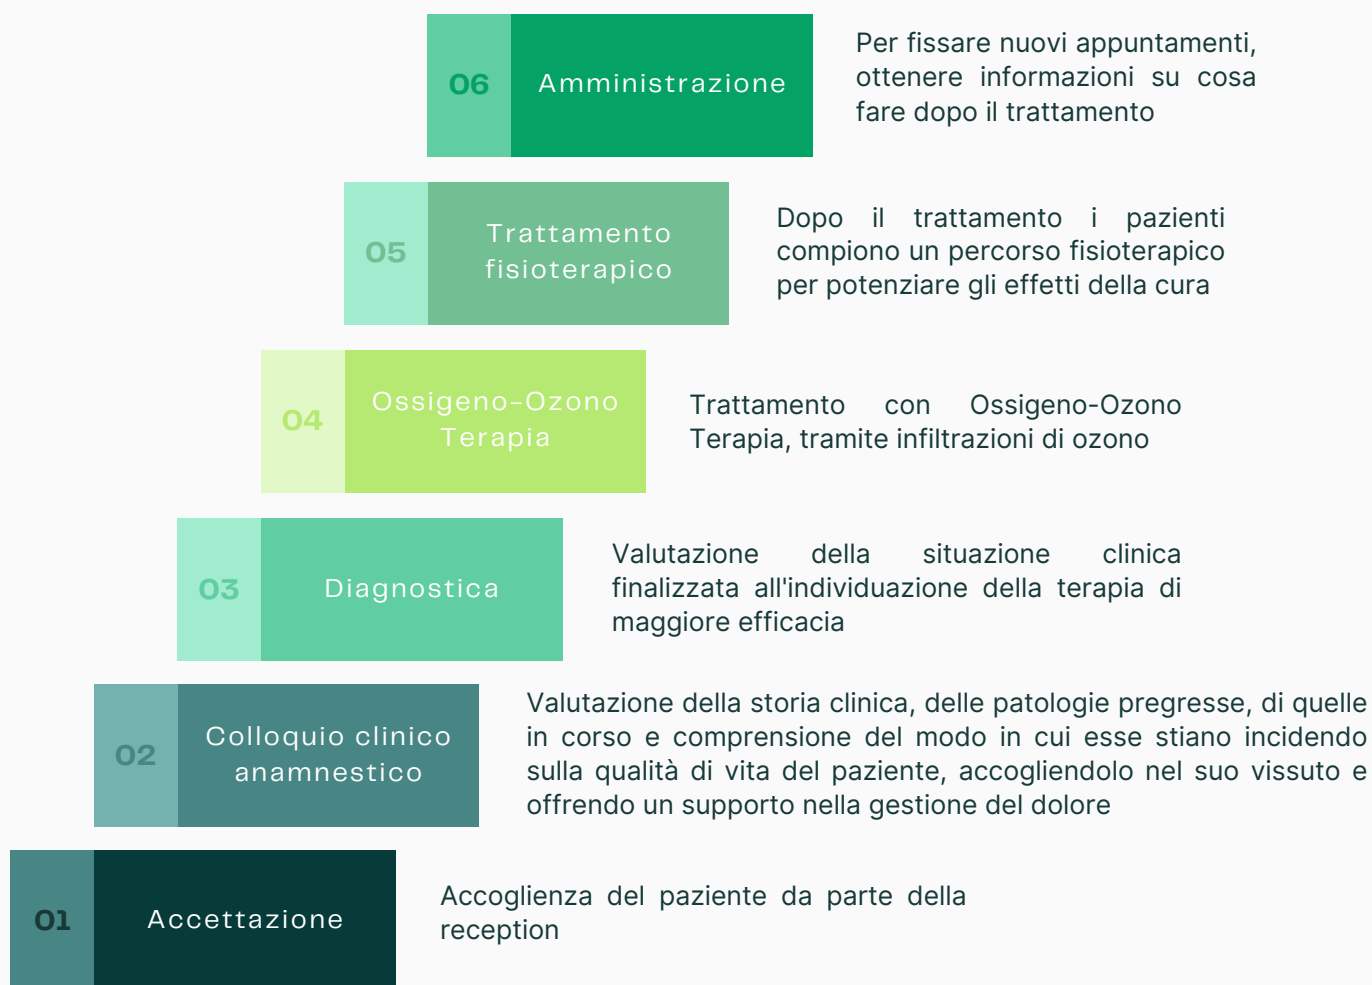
06 Amministrazione

Per fissare nuovi appuntamenti, ottenere informazioni su cosa fare dopo il trattamento

05 Trattamento fisioterapico

Dopo il trattamento i pazienti compiono un percorso fisioterapico per potenziare gli effetti della cura

04 Ossigeno-Ozono Terapia

Trattamento con Ossigeno-Ozono Terapia, tramite infiltrazioni di ozono

03 Diagnostica

Valutazione della situazione clinica finalizzata all'individuazione della terapia di maggiore efficacia

02 Colloquio clinico anamnestico

Valutazione della storia clinica, delle patologie pregresse, di quelle in corso e comprensione del modo in cui esse stiano incidendo sulla qualità di vita del paziente, accogliendolo nel suo vissuto e offrendo un supporto nella gestione del dolore

01 Accettazione

Accoglienza del paziente da parte della reception